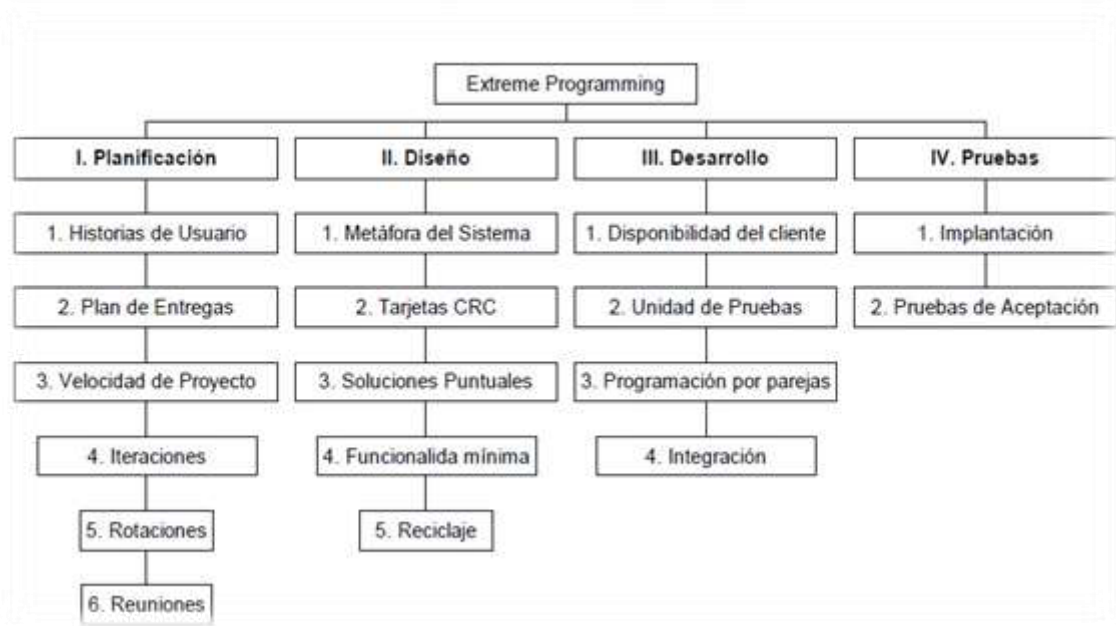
Extreme Programming

I. Planificación

1. Historias de Usuario

2. Plan de Entregas

3. Velocidad de Proyecto

4. Iteraciones

5. Rotaciones

6. Reuniones

II. Diseño

1. Metáfora del Sistema

2. Tarjetas CRC

3. Soluciones Puntuales

4. Funcionalida mínima

5. Reciclaje

III. Desarrollo

1. Disponibilidad del cliente

2. Unidad de Pruebas

3. Programación por parejas

4. Integración

IV. Pruebas

1. Implantación

2. Pruebas de Aceptación